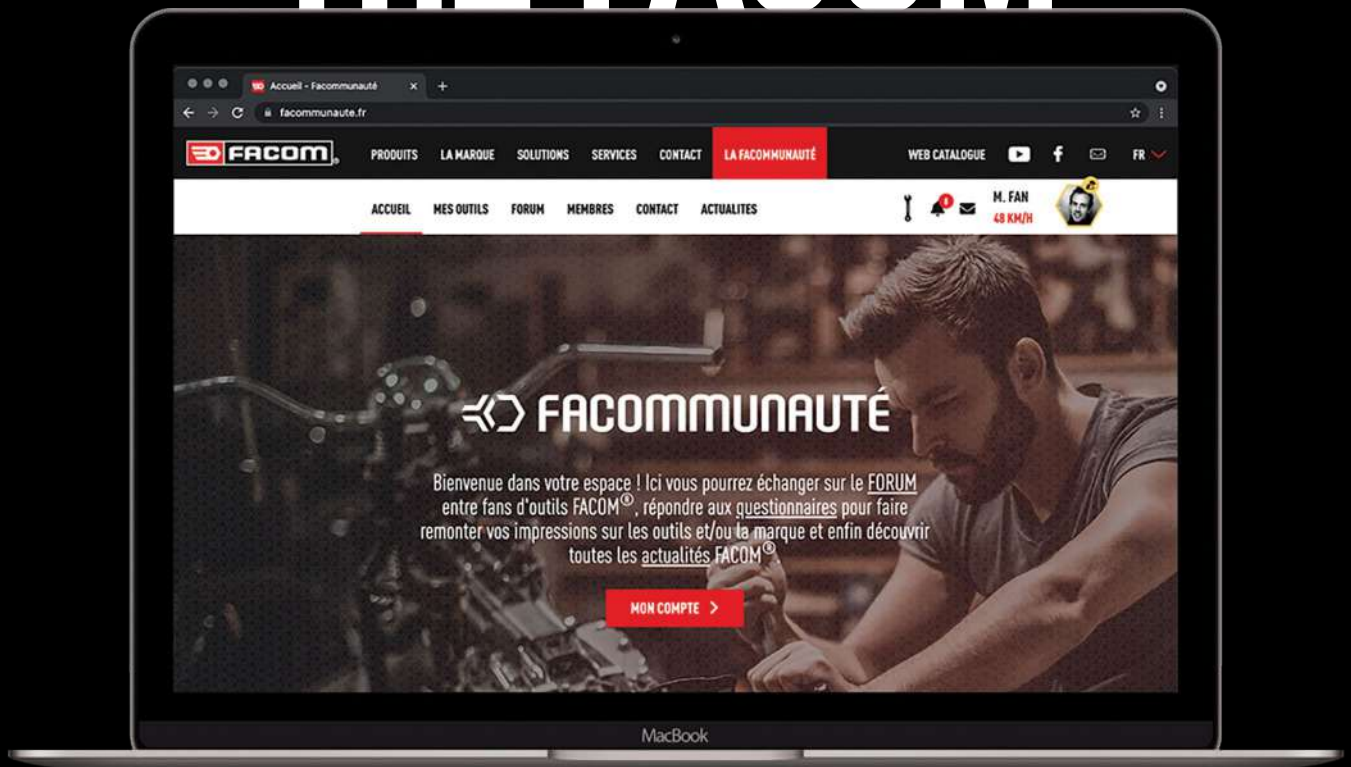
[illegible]

Accueil - Facommunauté

facommunaute.fr

FACOM

PRODUITS LA MARQUE SOLUTIONS SERVICES CONTACT LA FACOMMUNAUTÉ

WEB CATALOGUE

FR

ACCUEIL MES OUTILS FORUM MEMBRES CONTACT ACTUALITES

M. FAN
48 KM/H

FACOMMUNAUTÉ

Bienvenue dans votre espace ! Ici vous pourrez échanger sur le FORUM entre fans d'outils FACOM®, répondre aux questionnaires pour faire remonter vos impressions sur les outils et/ou la marque et enfin découvrir toutes les actualités FACOM®.

MON COMPTE >

MacBook